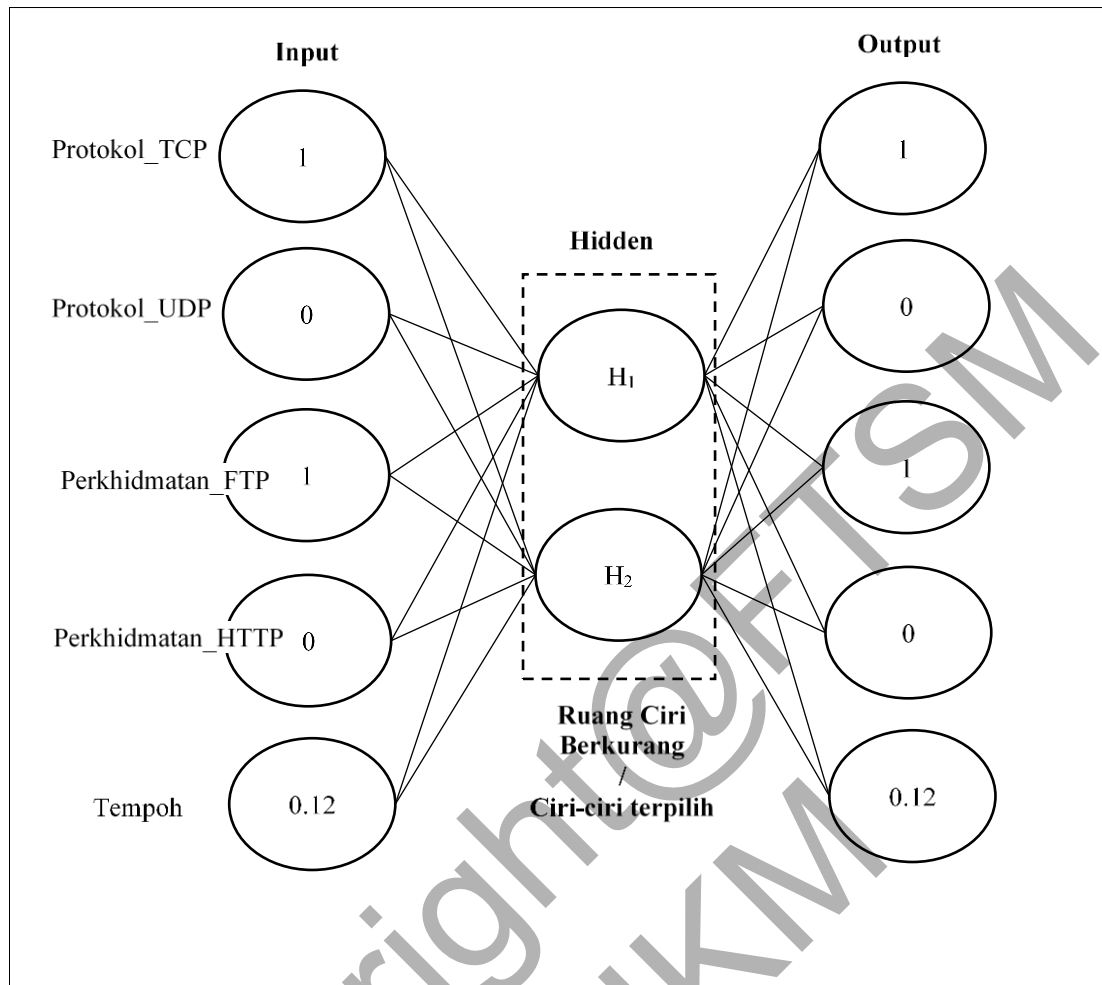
Input

Output

Protokol_TCP 1

1

Hidden

Protokol_UDP 0

0

$H_1$

Perkhidmatan_FTP 1

1

$H_2$

Perkhidmatan_HTTP 0

0

Ruang Ciri Berkurang / Ciri-ciri terpilih

Tempoh 0.12

0.12

Copyright@FTSM UKM